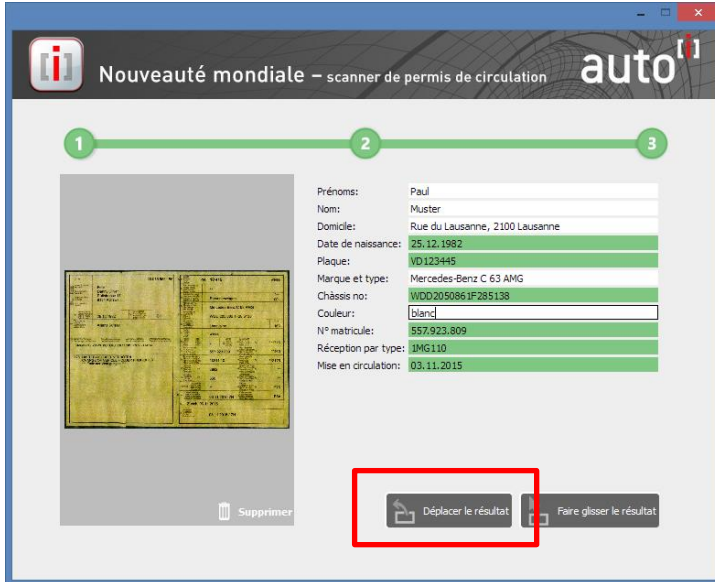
[i] Nouveauté mondiale – scanner de permis de circulation

auto[i]

1 2 3

| | |
|---|---|
| Prénoms: | Paul |
| Nom: | Muster |
| Domicile: | Rue du Lausanne, 2100 Lausanne |
| Date de naissance: | 25.12.1982 |
| Plaque: | VD123445 |
| Marque et type: | Mercedes-Benz C 63 AMG |
| Châssis no: | WDD2050861F285138 |
| Couleur: | blanc |
| N° matricule: | 557.923.809 |
| Réception par type: | 1MG110 |
| Mise en circulation: | 03.11.2015 |

Supprimer

Déplacer le résultat

Faire glisser le résultat